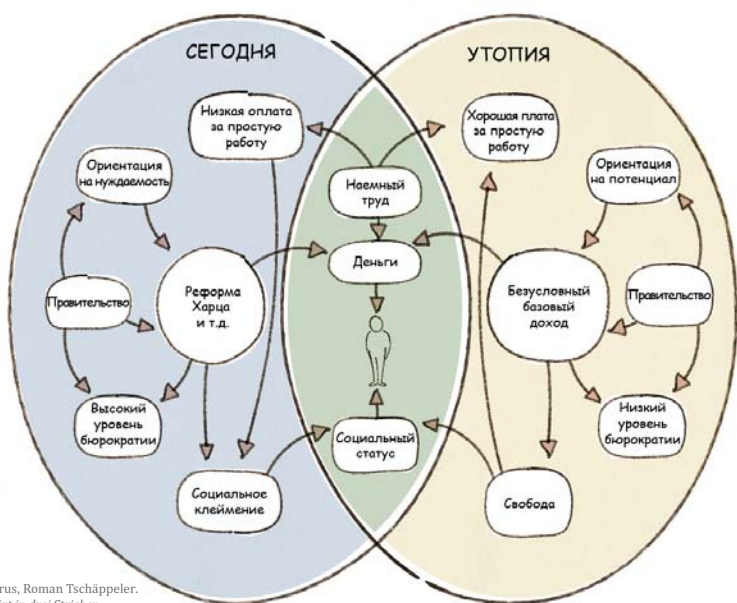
СЕГОДНЯ

УТОПИЯ

Низкая оплата за простую работу

Хорошая плата за простую работу

Ориентация на нуждаемость

Наемный труд

Ориентация на потенциал

Деньги

Правительство

Реформа Харца и т.д.

Безусловный базовый доход

Правительство

Высокий уровень бюрократии

Социальный статус

Низкий уровень бюрократии

Социальное клеймение

Свобода

rus, Roman Tschäppeler.
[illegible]